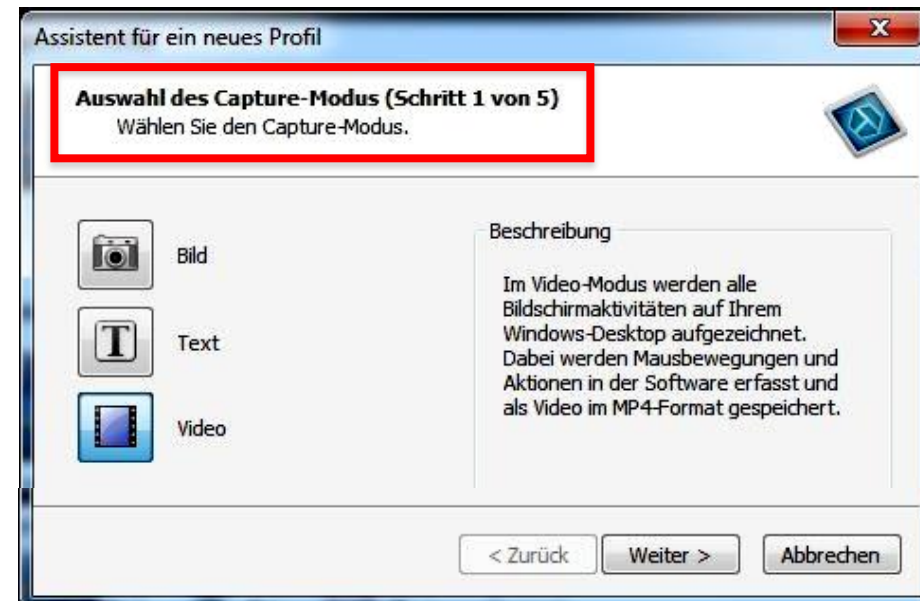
Assistent für ein neues Profil

x

Auswahl des Capture-Modus (Schritt 1 von 5)
Wählen Sie den Capture-Modus.

Bild

T

Text

Video

Beschreibung

Im Video-Modus werden alle Bildschirmaktivitäten auf Ihrem Windows-Desktop aufgezeichnet. Dabei werden Mausbewegungen und Aktionen in der Software erfasst und als Video im MP4-Format gespeichert.

< Zurück

Weiter >

Abbrechen